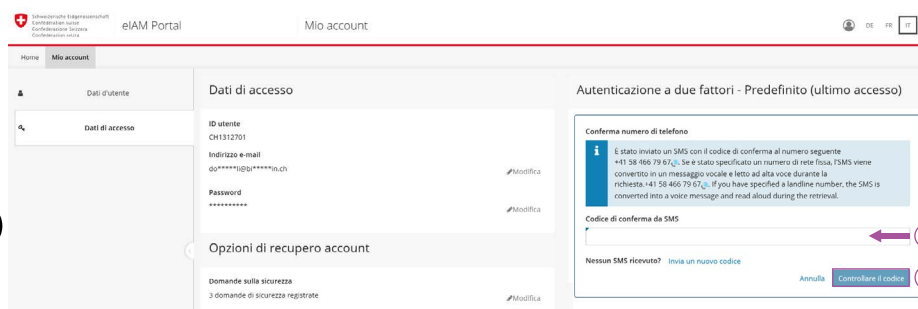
Schweizerische Eidgenossenschaft
Confédération suisse
Confederazione Svizzera
Confederaziun svizra

eIAM Portal

Mio account

DE FR IT

Home Mio account

Dati d'utente

Dati di accesso

Dati di accesso

ID utente
CH1312701

Indirizzo e-mail
do*****li@bi*****in.ch

Modifica

Password
**********

Modifica

Opzioni di recupero account

Domande sulla sicurezza
3 domande di sicurezza registrate

Modifica

Autenticazione a due fattori - Predefinito (ultimo accesso)

Conferma numero di telefono

È stato inviato un SMS con il codice di conferma al numero seguente +41 58 466 79 67. Se è stato specificato un numero di rete fissa, l'SMS viene convertito in un messaggio vocale e letto ad alta voce durante la richiesta.+41 58 466 79 67. If you have specified a landline number, the SMS is converted into a voice message and read aloud during the retrieval.

Codice di conferma da SMS

Nessun SMS ricevuto? Invia un nuovo codice

Annulla

Controllare il codice